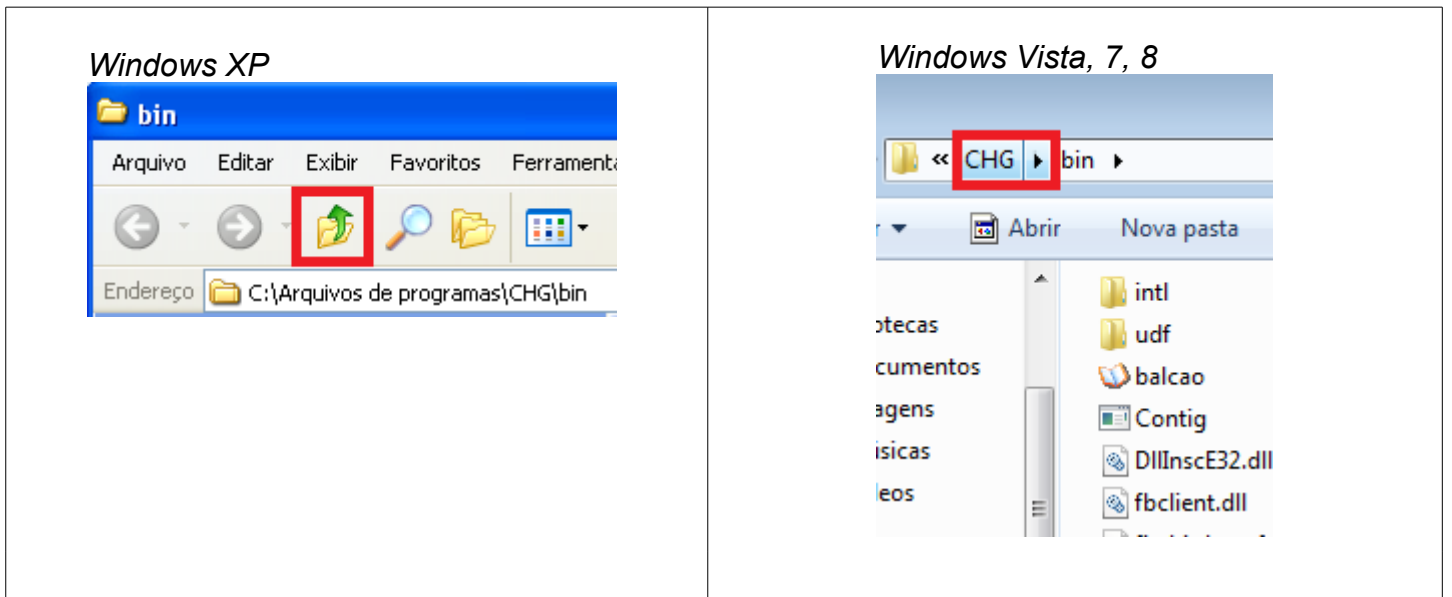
| Windows XP | Windows Vista, 7, 8 |
|---|---|
| bin<br>Arquivo Editar Exibir Favoritos Ferramenta<br>Endereço C:\Arquivos de programas\CHG\bin | « CHG ▸ bin ▸<br>Abrir Nova pasta<br>otecas<br>cumentos<br>agens<br>isicas<br>eos<br>intl<br>udf<br>balcao<br>Contig<br>DllInscE32.dll<br>fbclient.dll<br>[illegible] |